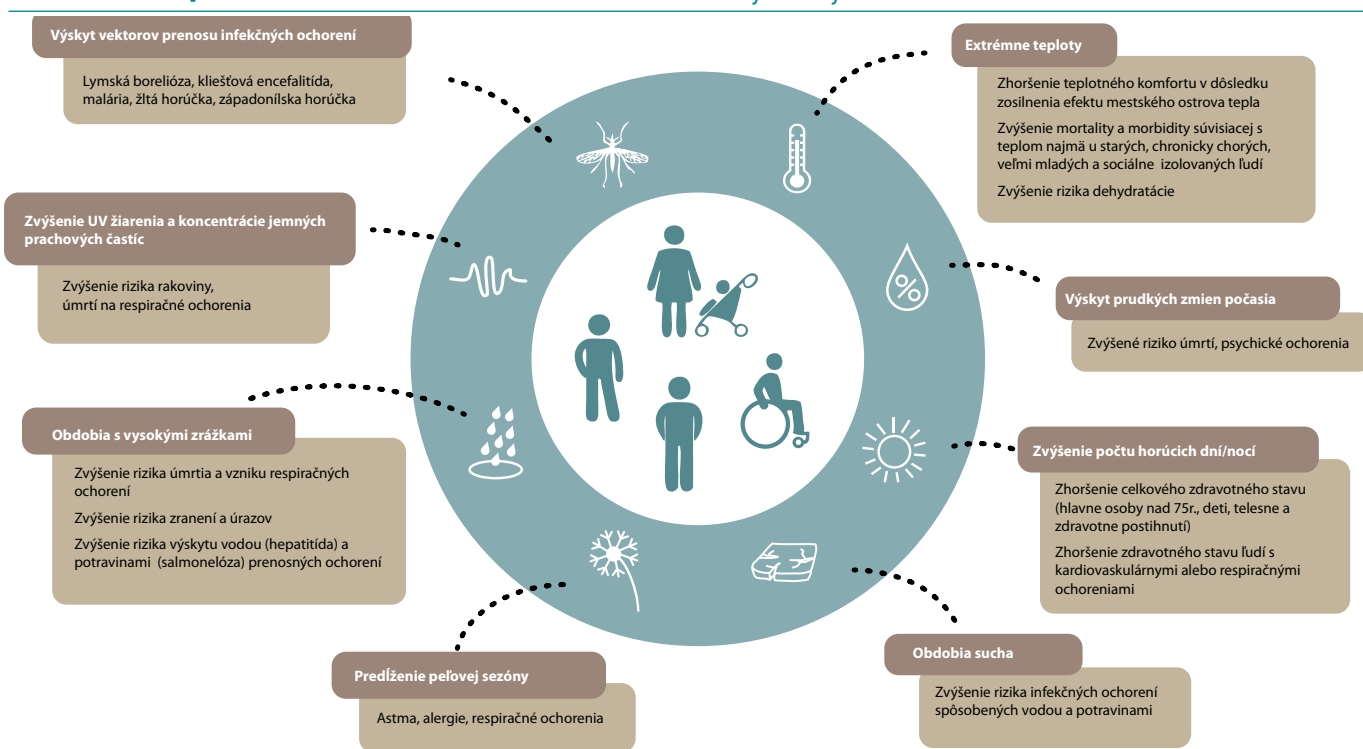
Výskyt vektorov prenosu infekčných ochorení

Lymská borelióza, kliešťová encefalitída, malária, žltá horúčka, západonílska horúčka

Extrémne teploty

Zhoršenie teplotného komfortu v dôsledku zosilnenia efektu mestského ostrova tepla

Zvýšenie mortality a morbidity súvisiacej s teplom najmä u starých, chronicky chorých, veľmi mladých a sociálne izolovaných ľudí

Zvýšenie rizika dehydratácie

Zvýšenie UV žiarenia a koncentrácie jemných prachových častíc

Zvýšenie rizika rakoviny, úmrtí na respiračné ochorenia

Výskyt prudkých zmien počasia

Zvýšené riziko úmrtí, psychické ochorenia

Obdobia s vysokými zrážkami

Zvýšenie rizika úmrtia a vzniku respiračných ochorení

Zvýšenie rizika zranení a úrazov

Zvýšenie rizika výskytu vodou (hepatitída) a potravinami (salmonelóza) prenosných ochorení

Zvýšenie počtu horúcich dní/nocí

Zhoršenie celkového zdravotného stavu (hlavne osoby nad 75r., deti, telesne a zdravotne postihnutí)

Zhoršenie zdravotného stavu ľudí s kardiovaskulárnymi alebo respiračnými ochoreniami

Predĺženie peľovej sezóny

Astma, alergie, respiračné ochorenia

Obdobia sucha

Zvýšenie rizika infekčných ochorení spôsobených vodou a potravinami